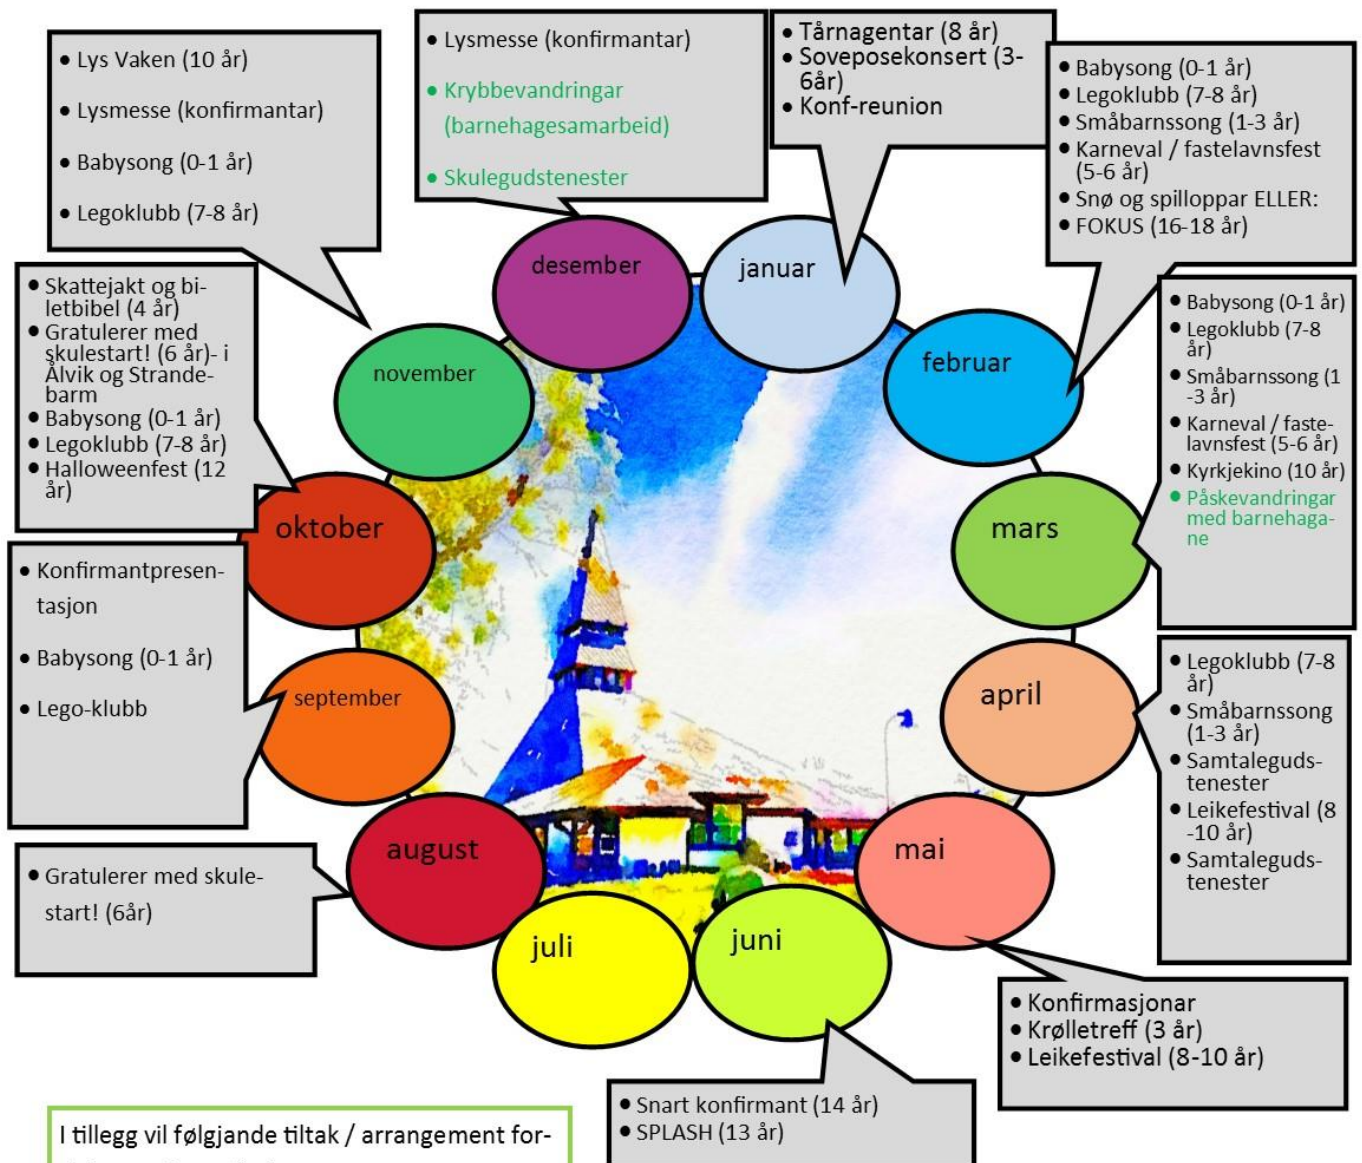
• Lys Vaken (10 år)
• Lysmesse (konfirmantar)
• Babysong (0-1 år)
• Legoklubb (7-8 år)

• Lysmesse (konfirmantar)
• Krybbevandringar (barnehagesamarbeid)
• Skulegudstenester

• Tårnagentar (8 år)
• Soveposekonsert (3-6år)
• Konf-reunion

• Babysong (0-1 år)
• Legoklubb (7-8 år)
• Småbarnssong (1-3 år)
• Karneval / fastelavnsfest (5-6 år)
• Snø og spilloppar ELLER:
• FOKUS (16-18 år)

• Skattejakt og biletbibel (4 år)
• Gratulerer med skulestart! (6 år)- i Ålvik og Strandebarm
• Babysong (0-1 år)
• Legoklubb (7-8 år)
• Halloweenfest (12 år)

desember
januar
november
februar
oktober
mars

• Babysong (0-1 år)
• Legoklubb (7-8 år)
• Småbarnssong (1-3 år)
• Karneval / fastelavnsfest (5-6 år)
• Kyrkjekino (10 år)
• Påskevandringar med barnehagane

• Konfirmantpresentasjon
• Babysong (0-1 år)
• Lego-klubb

september
april

• Legoklubb (7-8 år)
• Småbarnssong (1-3 år)
• Samtaleguds-tenester
• Leikefestival (8-10 år)
• Samtaleguds-tenester

august
mai

• Gratulerer med skulestart! (6år)

juli
juni

• Konfirmasjonar
• Krølletreff (3 år)
• Leikefestival (8-10 år)

• Snart konfirmant (14 år)
• SPLASH (13 år)

I tillegg vil følgjande tiltak / arrangement for-